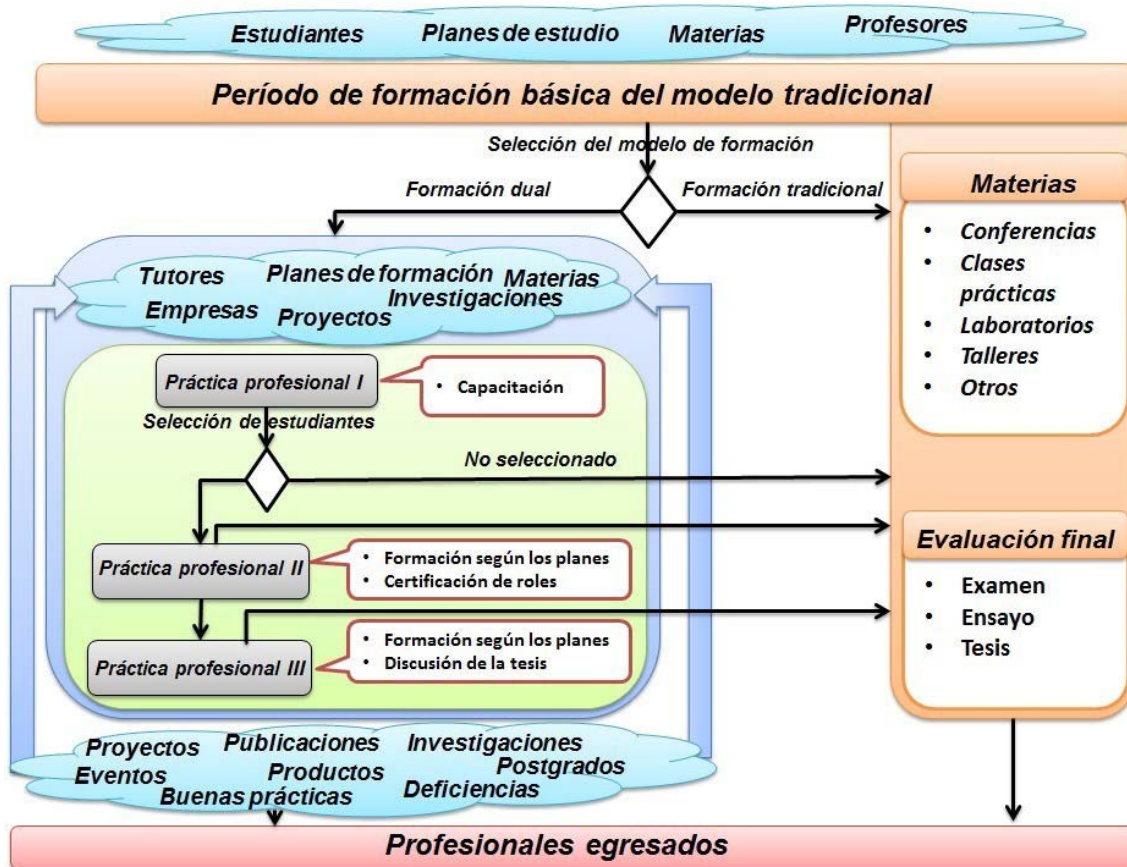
Estudiantes Planes de estudio Materias Profesores

Período de formación básica del modelo tradicional

Selección del modelo de formación

Formación dual

Formación tradicional

Materias
• Conferencias
• Clases prácticas
• Laboratorios
• Talleres
• Otros

Tutores Planes de formación Materias
Empresas Investigaciones
Proyectos

Práctica profesional I
• Capacitación

Selección de estudiantes

No seleccionado

Práctica profesional II
• Formación según los planes
• Certificación de roles

Práctica profesional III
• Formación según los planes
• Discusión de la tesis

Evaluación final
• Examen
• Ensayo
• Tesis

Proyectos Publicaciones Investigaciones
Eventos Productos Postgrados
Buenas prácticas Deficiencias

Profesionales egresados